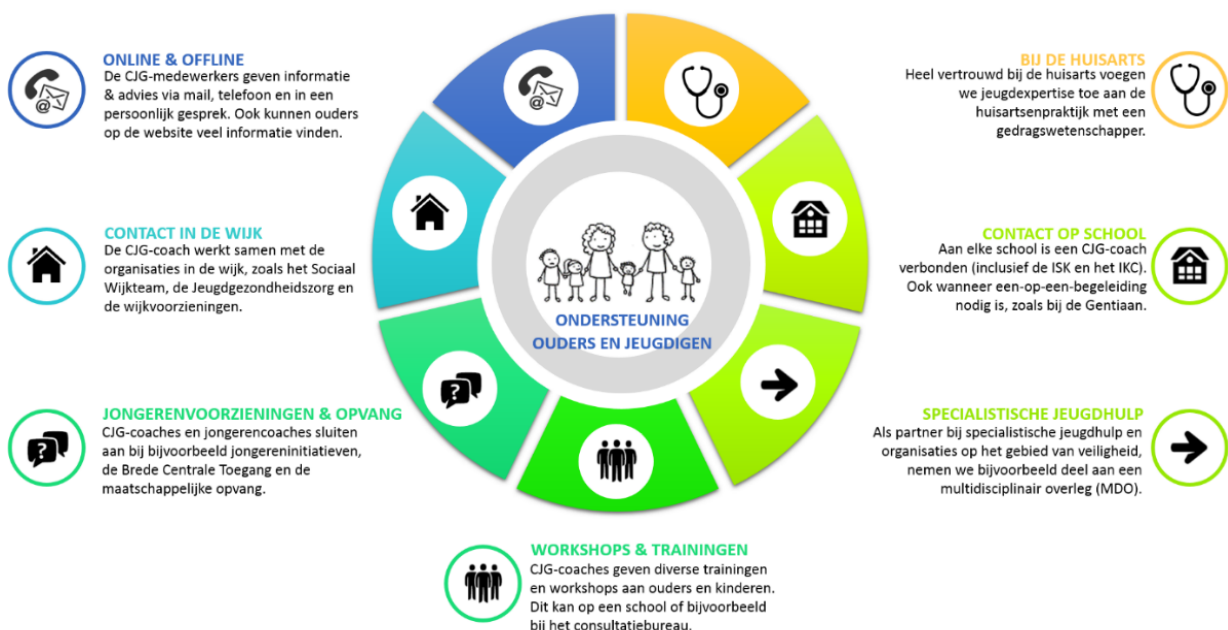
ONLINE & OFFLINE
De CJG-medewerkers geven informatie & advies via mail, telefoon en in een persoonlijk gesprek. Ook kunnen ouders op de website veel informatie vinden.

CONTACT IN DE WIJK
De CJG-coach werkt samen met de organisaties in de wijk, zoals het Sociaal Wijkteam, de Jeugdgezondheidszorg en de wijkvoorzieningen.

JONGERENVOORZIENINGEN & OPVANG
CJG-coaches en jongerencoaches sluiten aan bij bijvoorbeeld jongereninitiatieven, de Brede Centrale Toegang en de maatschappelijke opvang.

ONDERSTEUNING
OUDERS EN JEUGDIGEN

BIJ DE HUISARTS
Heel vertrouwd bij de huisarts voegen we jeugdexpertise toe aan de huisartsenpraktijk met een gedragswetenschapper.

CONTACT OP SCHOOL
Aan elke school is een CJG-coach verbonden (inclusief de ISK en het IKC). Ook wanneer een-op-een-begeleiding nodig is, zoals bij de Gentiaan.

SPECIALISTISCHE JEUGDHULP
Als partner bij specialistische jeugdhulp en organisaties op het gebied van veiligheid, nemen we bijvoorbeeld deel aan een multidisciplinair overleg (MDO).

WORKSHOPS & TRAININGEN
CJG-coaches geven diverse trainingen en workshops aan ouders en kinderen. Dit kan op een school of bijvoorbeeld bij het consultatiebureau.